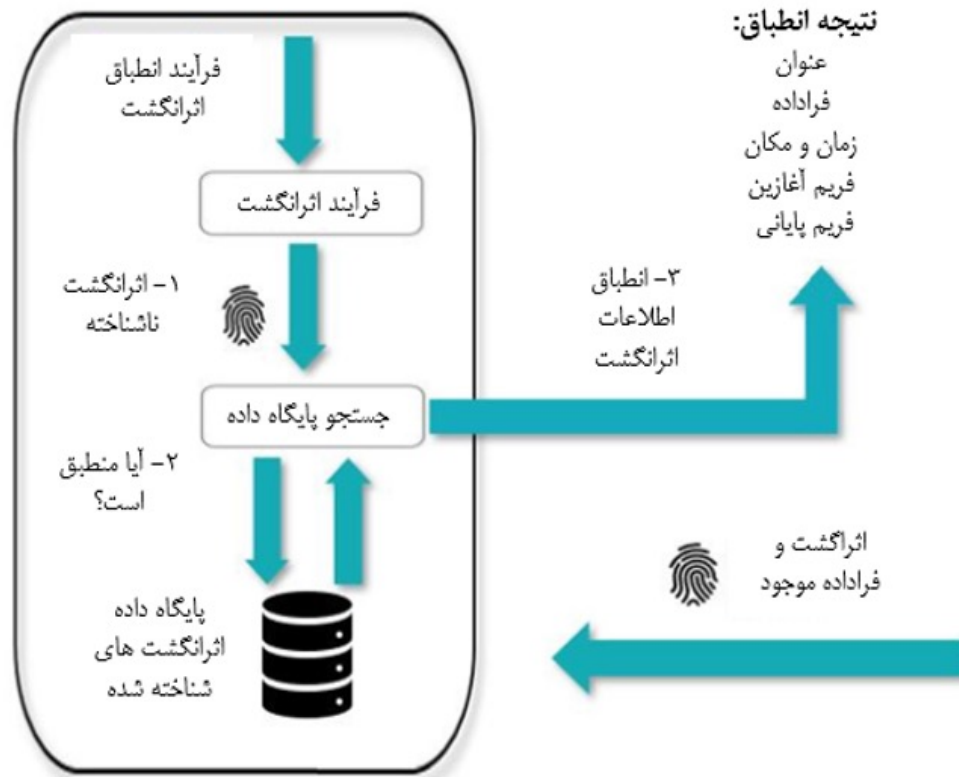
نتیجه انطباق:
عنوان
فراداده
زمان و مکان
فریم آغازین
فریم پایانی

فرآیند انطباق اثرانگشت

فرآیند اثرانگشت

۱- اثرانگشت ناشناخته

۳- انطباق اطلاعات اثرانگشت

جستجو پایگاه داده

۲- آیا منطبق است؟

اثراگشت و فراداده موجود

پایگاه داده اثرانگشت های شناخته شده